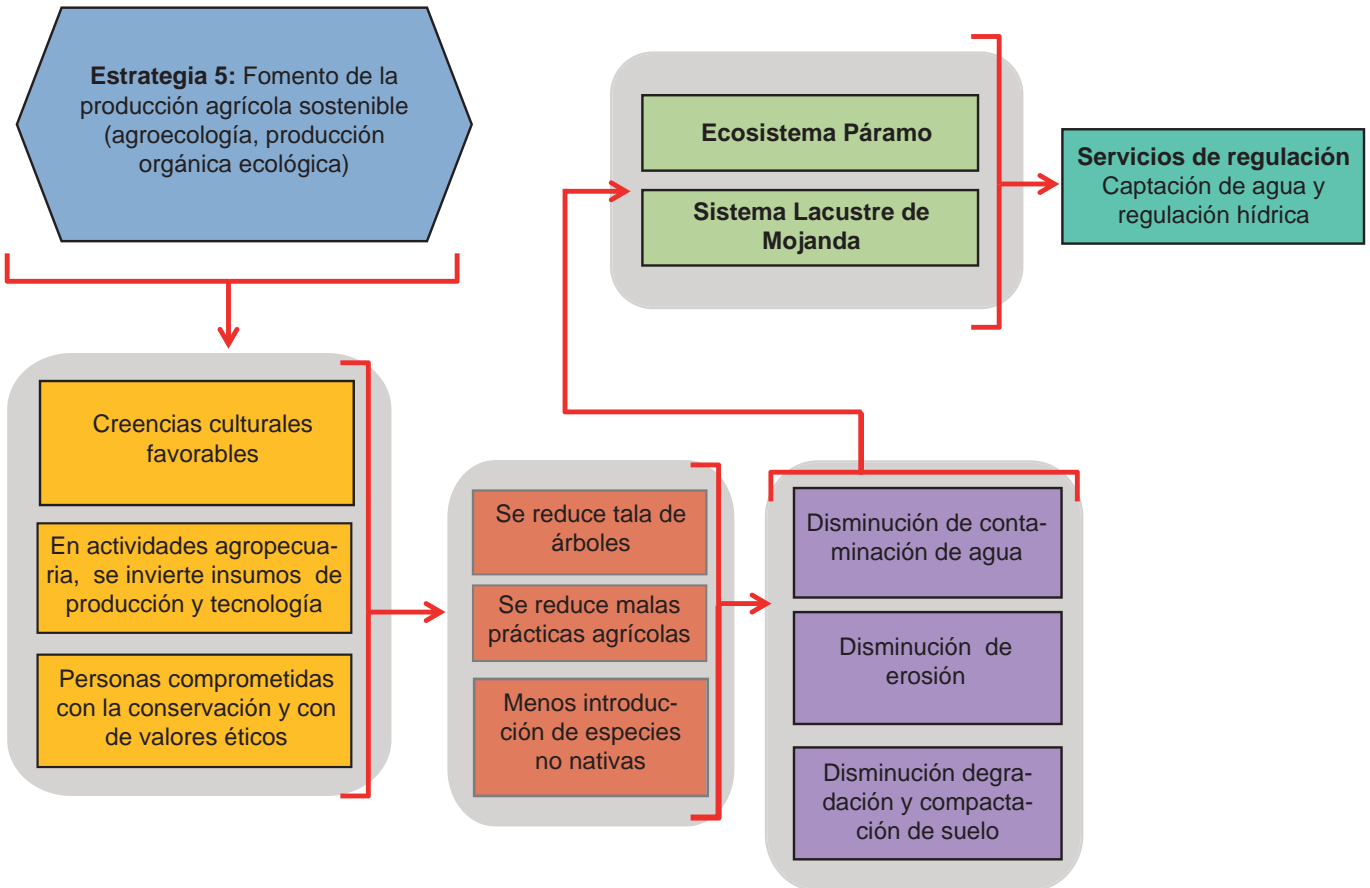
**Estrategia 5:** Fomento de la producción agrícola sostenible (agroecología, producción orgánica ecológica)

**Ecosistema Páramo**

**Sistema Lacustre de Mojanda**

**Servicios de regulación** Captación de agua y regulación hídrica

Creencias culturales favorables

En actividades agropecuaria, se invierte insumos de producción y tecnología

Personas comprometidas con la conservación y con de valores éticos

Se reduce tala de árboles

Se reduce malas prácticas agrícolas

Menos introducción de especies no nativas

Disminución de contaminación de agua

Disminución de erosión

Disminución degradación y compactación de suelo